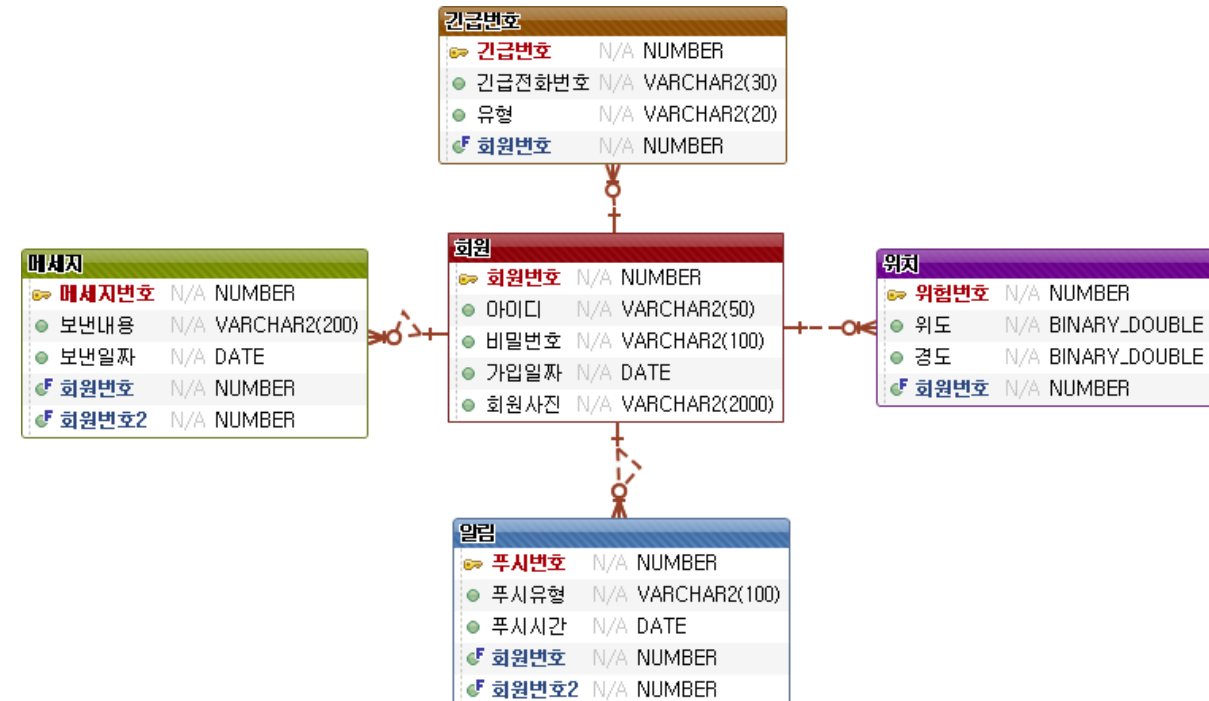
긴급번호

| | | |
|---|---|---|
| 긴급번호 | N/A | NUMBER |
| 긴급전화번호 | N/A | VARCHAR2(30) |
| 유형 | N/A | VARCHAR2(20) |
| 회원번호 | N/A | NUMBER |

메세지

| | | |
|---|---|---|
| 메세지번호 | N/A | NUMBER |
| 보낸내용 | N/A | VARCHAR2(200) |
| 보낸일짜 | N/A | DATE |
| 회원번호 | N/A | NUMBER |
| 회원번호2 | N/A | NUMBER |

회원

| | | |
|---|---|---|
| 회원번호 | N/A | NUMBER |
| 아이디 | N/A | VARCHAR2(50) |
| 비밀번호 | N/A | VARCHAR2(100) |
| 가입일짜 | N/A | DATE |
| 회원사진 | N/A | VARCHAR2(2000) |

위치

| | | |
|---|---|---|
| 위험번호 | N/A | NUMBER |
| 위도 | N/A | BINARY_DOUBLE |
| 경도 | N/A | BINARY_DOUBLE |
| 회원번호 | N/A | NUMBER |

알림

| | | |
|---|---|---|
| 푸시번호 | N/A | NUMBER |
| 푸시유형 | N/A | VARCHAR2(100) |
| 푸시시간 | N/A | DATE |
| 회원번호 | N/A | NUMBER |
| 회원번호2 | N/A | NUMBER |